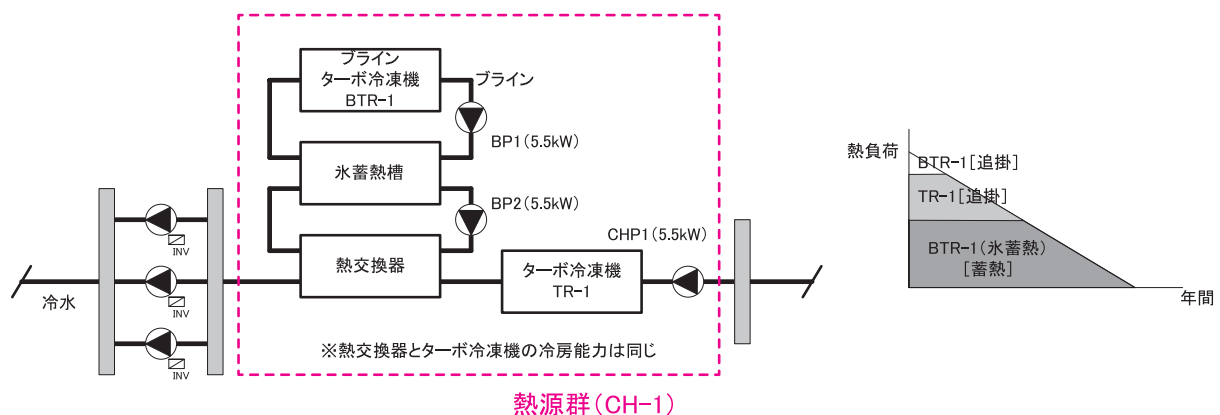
ブライン
ターボ冷凍機
BTR-1

ブライン

BP1（5.5kW）

氷蓄熱槽

BP2（5.5kW）

CHP1（5.5kW）

熱交換器

ターボ冷凍機
TR-1

INV

INV

INV

冷水

※熱交換器とターボ冷凍機の冷房能力は同じ

熱源群（CH-1）

熱負荷

BTR-1［追掛］

TR-1［追掛］

BTR-1（氷蓄熱）
［蓄熱］

年間